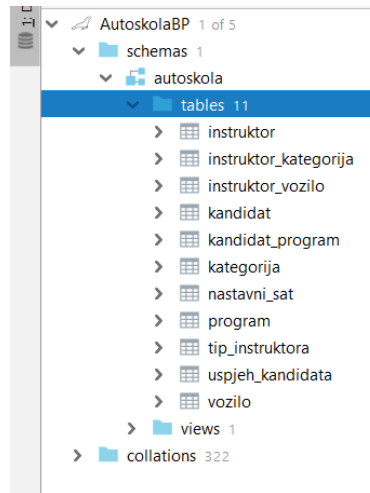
AutoskolaBP 1 of 5
schemas 1
autoskola
tables 11
instruktor
instruktor_kategorija
instruktor_vozilo
kandidat
kandidat_program
kategorija
nastavni_sat
program
tip_instruktora
uspjeh_kandidata
vozilo
views 1
collations 322